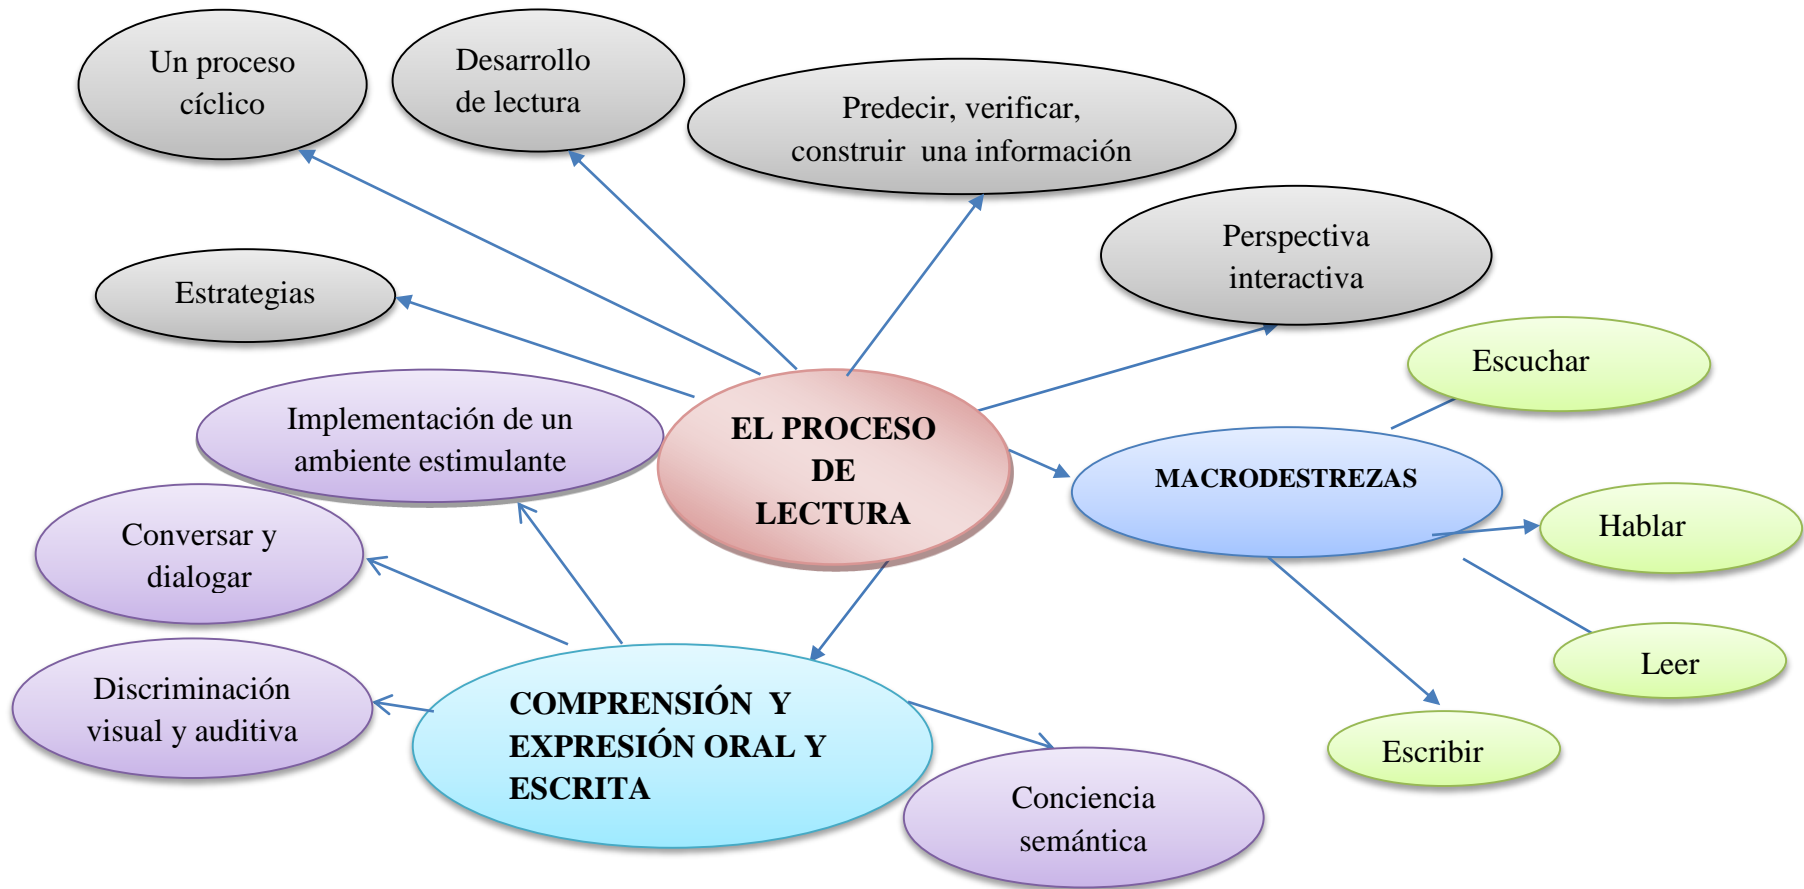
Un proceso cíclico

Desarrollo de lectura

Predecir, verificar, construir una información

Perspectiva interactiva

Estrategias

Implementación de un ambiente estimulante

EL PROCESO DE LECTURA

Escuchar

MACRODESTREZAS

Hablar

Conversar y dialogar

Leer

Discriminación visual y auditiva

COMPRENSIÓN Y EXPRESIÓN ORAL Y ESCRITA

Escribir

Conciencia semántica